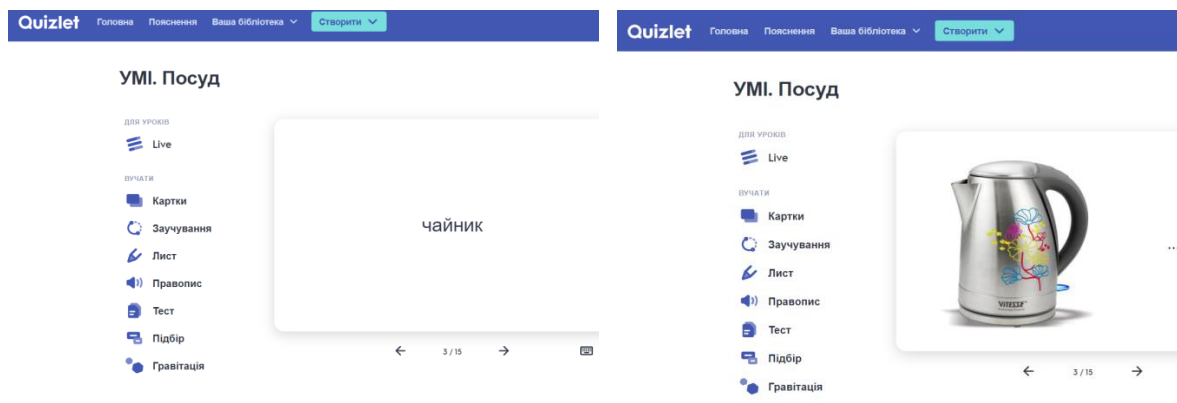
Quizlet Головна Пояснення Ваша бібліотека Створити

УМІ. Посуд

ДЛЯ УРОКІВ
Live

ВУЧАТИ
Картки
Заучування
Лист
Правопис
Тест
Підбір
Гравітація

чайник

3 / 15

Quizlet Головна Пояснення Ваша бібліотека Створити

УМІ. Посуд

ДЛЯ УРОКІВ
Live

ВУЧАТИ
Картки
Заучування
Лист
Правопис
Тест
Підбір
Гравітація

VITESSE

3 / 15